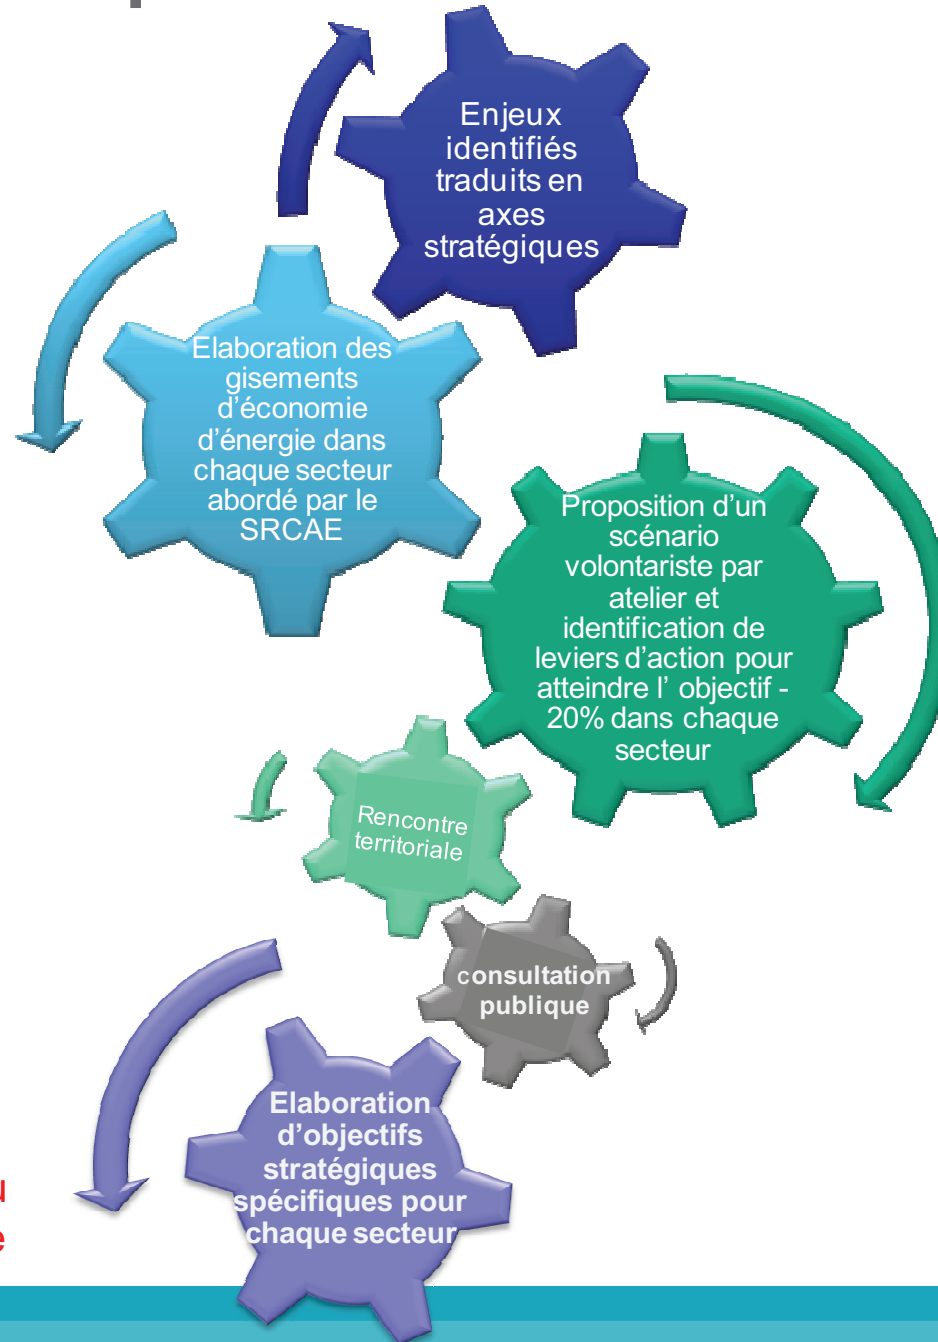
Enjeux identifiés traduits en axes stratégiques

Elaboration des gisements d’économie d’énergie dans chaque secteur abordé par le SRCAE

Proposition d’un scénario volontariste par atelier et identification de leviers d’action pour atteindre l’ objectif - 20% dans chaque secteur

Rencontre territoriale

consultation publique

Elaboration d’objectifs stratégiques spécifiques pour chaque secteur